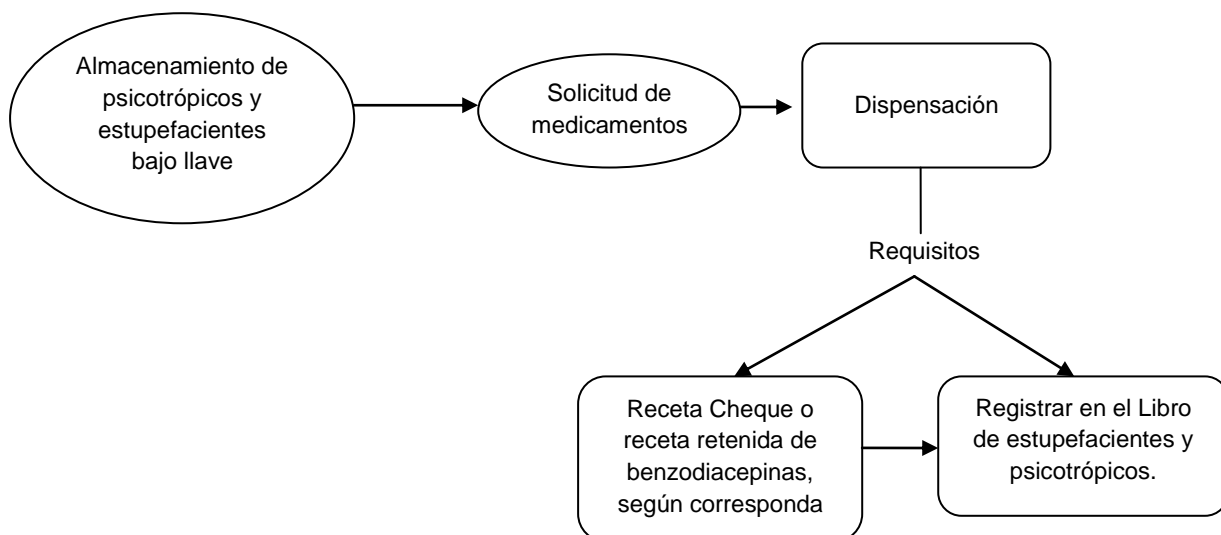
Almacenamiento de psicotrópicos y estupefacientes bajo llave

Solicitud de medicamentos

Dispensación

Requisitos

Receta Cheque o receta retenida de benzodiacepinas, según corresponda

Registrar en el Libro de estupefacientes y psicotrópicos.